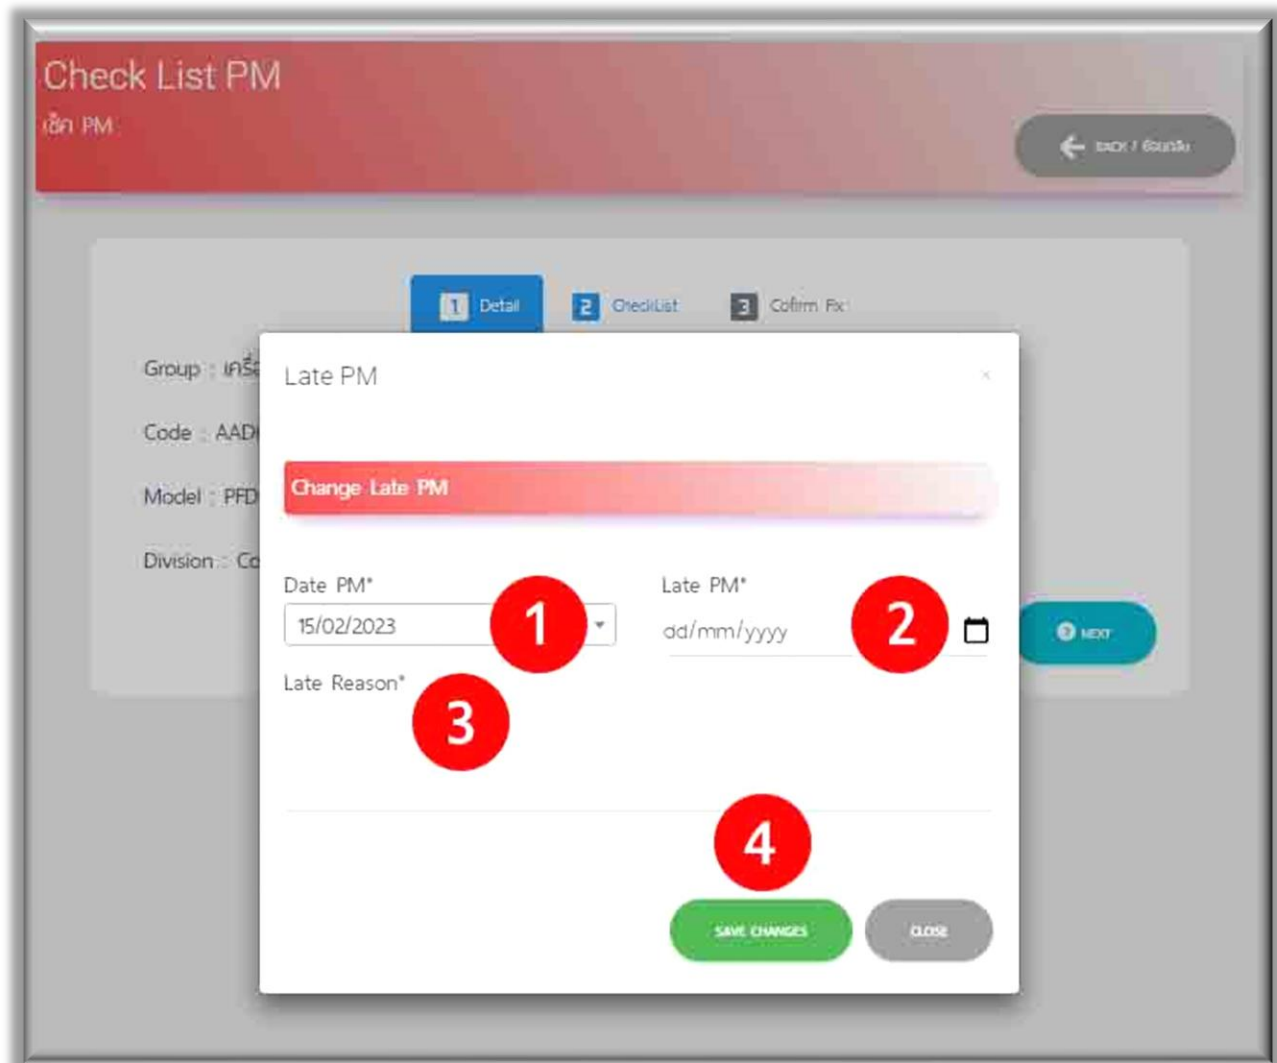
Check List PM
เช็ค PM

BACK / ย้อนกลับ

1 Detail
2 CheckList
3 Cofirm Fix

Group : เครื่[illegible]
Code : AAD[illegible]
Model : PFD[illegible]
Division : Co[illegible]

NEXT

Late PM
×

Change Late PM

Date PM*
15/02/2023

1

Late PM*
dd/mm/yyyy

2

Late Reason*

3

4

SAVE CHANGES
CLOSE